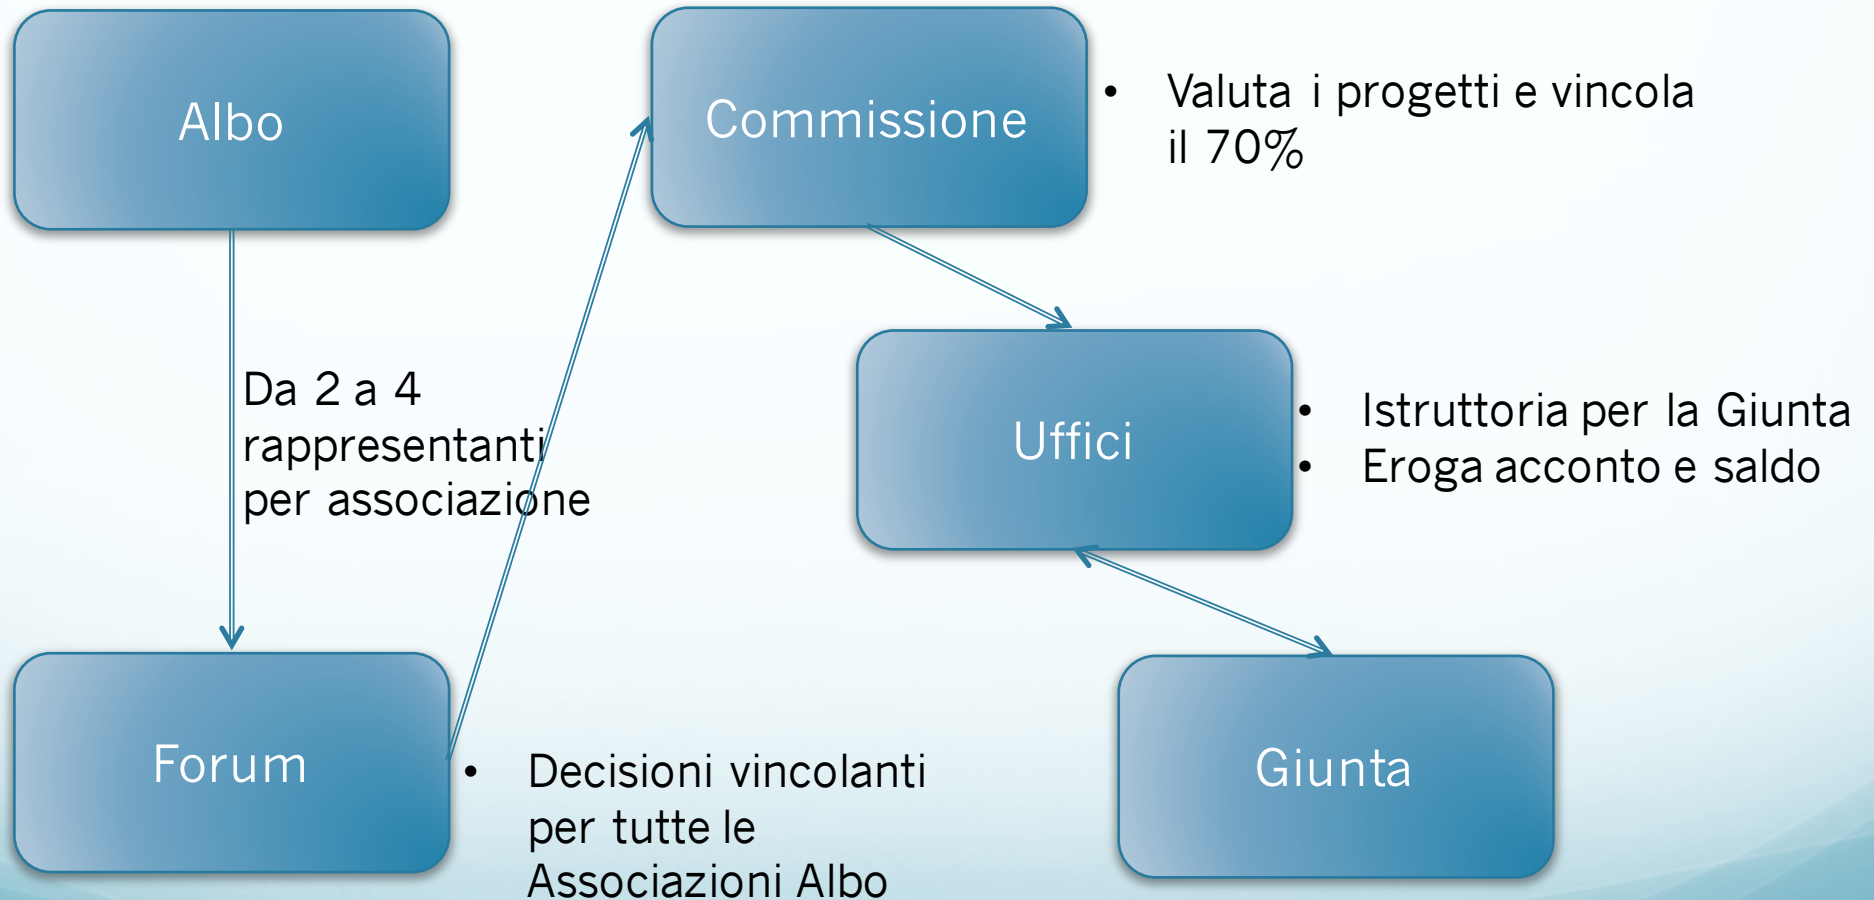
Albo

Commissione

- Valuta i progetti e vincola il 70%

Da 2 a 4 rappresentanti per associazione

Uffici

- Istruttoria per la Giunta
- Eroga acconto e saldo

Forum

- Decisioni vincolanti per tutte le Associazioni Albo

Giunta